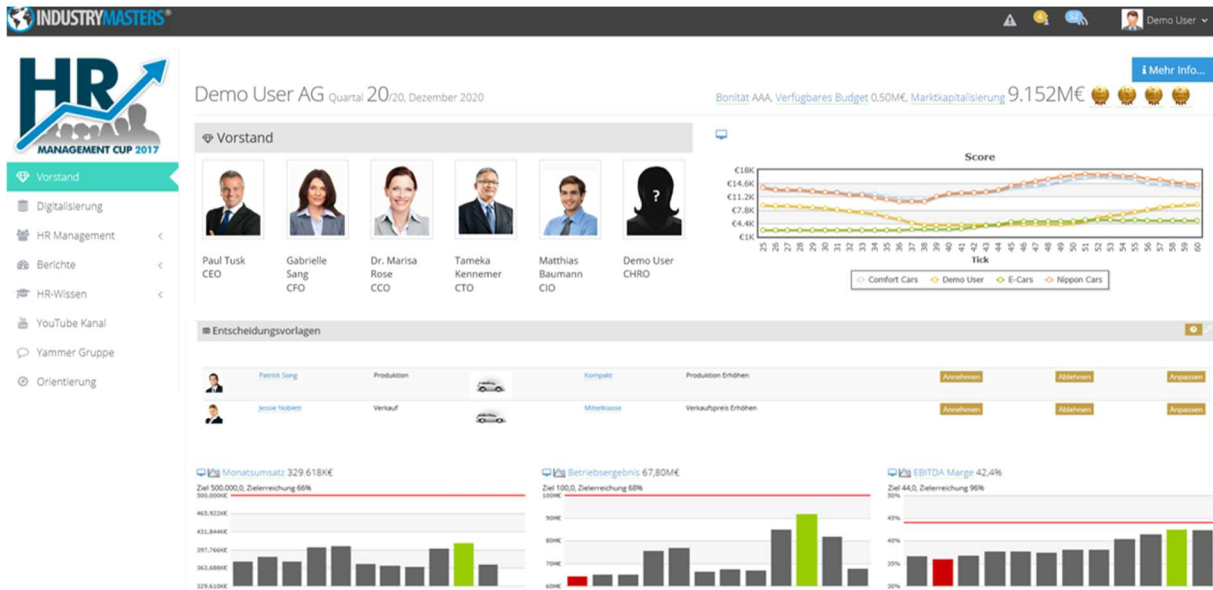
INDUSTRYMASTERS®

Demo User

HR MANAGEMENT CUP 2017

Vorstand
Digitalisierung
HR Management
Berichte
HR-Wissen
YouTube Kanal
Yammer Gruppe
Orientierung

Mehr Info...

Demo User AG Quartal 20/20, Dezember 2020

Bonität AAA, Verfügbares Budget 0,50M€, Marktkapitalisierung 9.152M€

Vorstand

Paul Tusk
CEO

Gabrielle Sang
CFO

Dr. Marisa Rose
CCO

Tameka Kennemer
CTO

Matthias Baumann
CIO

Demo User
CHRO

Score

€18K
€14.6K
€11.2K
€7.8K
€4.4K
€1K

25 26 27 28 29 30 31 32 33 34 35 36 37 38 39 40 41 42 43 44 45 46 47 48 49 50 51 52 53 54 55 56 57 58 59 60

Tick

Comfort Cars | Demo User | E-Cars | Nippon Cars

Entscheidungsvorlagen

| Patrick Song | Produktion | Kompakt | Produktion Erhöhen | Annehmen | Ablehnen | Anpassen |
|---|---|---|---|---|---|---|
| Jessie Noblett | Verkauf | Mittelklasse | Verkaufspreis Erhöhen | Annehmen | Ablehnen | Anpassen |

Monatsumsatz 329.618K€
Ziel 500.000,0, Zielerreichung 66%
500.000K€
465.922K€
431.844K€
397.766K€
363.688K€
329.610K€

Betriebsergebnis 67,80M€
Ziel 100,0, Zielerreichung 68%
100M€
90M€
80M€
70M€
60M€

EBITDA Marge 42,4%
Ziel 44,0, Zielerreichung 96%
50%
45%
40%
35%
30%